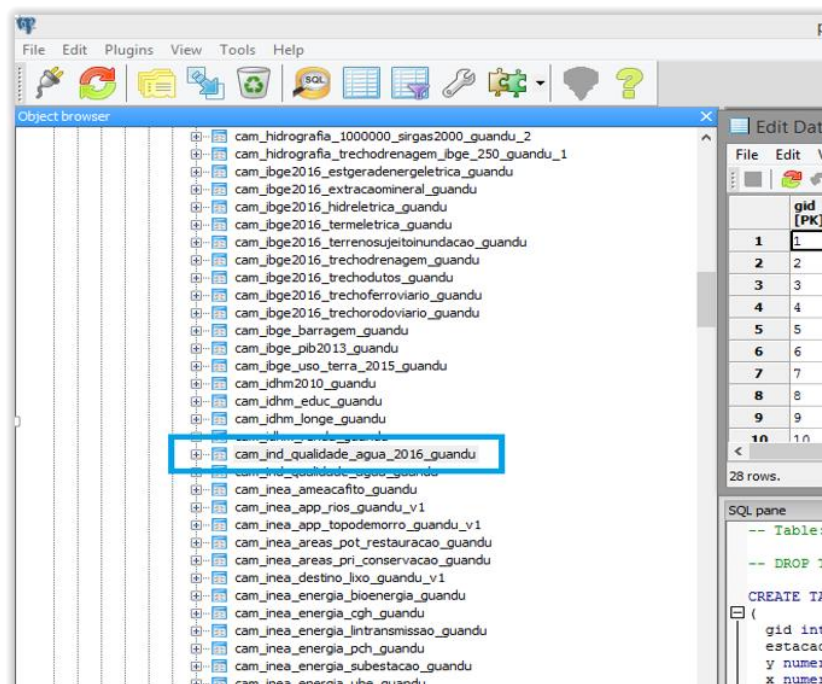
File Edit Plugins View Tools Help

SQL

Object browser

cam_hidrografia_1000000_sirgas2000_guandu_2
cam_hidrografia_trechodrenagem_ibge_250_guandu_1
cam_ibge2016_estgeradenergeletrica_guandu
cam_ibge2016_extracaomineral_guandu
cam_ibge2016_hidreletrica_guandu
cam_ibge2016_termeletrica_guandu
cam_ibge2016_terrenosujeitoinundacao_guandu
cam_ibge2016_trechodrenagem_guandu
cam_ibge2016_trechodutos_guandu
cam_ibge2016_trechoferroviario_guandu
cam_ibge2016_trechorodoviario_guandu
cam_ibge_barragem_guandu
cam_ibge_pib2013_guandu
cam_ibge_uso_terra_2015_guandu
cam_idhm2010_guandu
cam_idhm_educ_guandu
cam_idhm_longe_guandu
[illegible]
cam_ind_qualidade_agua_2016_guandu
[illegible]
cam_inea_ameacafito_guandu
cam_inea_app_rios_guandu_v1
cam_inea_app_topodemorro_guandu_v1
cam_inea_areas_pot_restauracao_guandu
cam_inea_areas_pri_conservacao_guandu
cam_inea_destino_lixo_guandu_v1
cam_inea_energia_bioenergia_guandu
cam_inea_energia_cgh_guandu
cam_inea_energia_lintransmissao_guandu
cam_inea_energia_pch_guandu
cam_inea_energia_subestacao_guandu
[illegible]

Edit Dat
File Edit V

| | gid [PK] |
|---|---|
| 1 | 1 |
| 2 | 2 |
| 3 | 3 |
| 4 | 4 |
| 5 | 5 |
| 6 | 6 |
| 7 | 7 |
| 8 | 8 |
| 9 | 9 |
| 10 | 10 |

28 rows.

SQL pane
-- Table
-- DROP T
CREATE TA
(
gid int
estacao
y numer
x numer